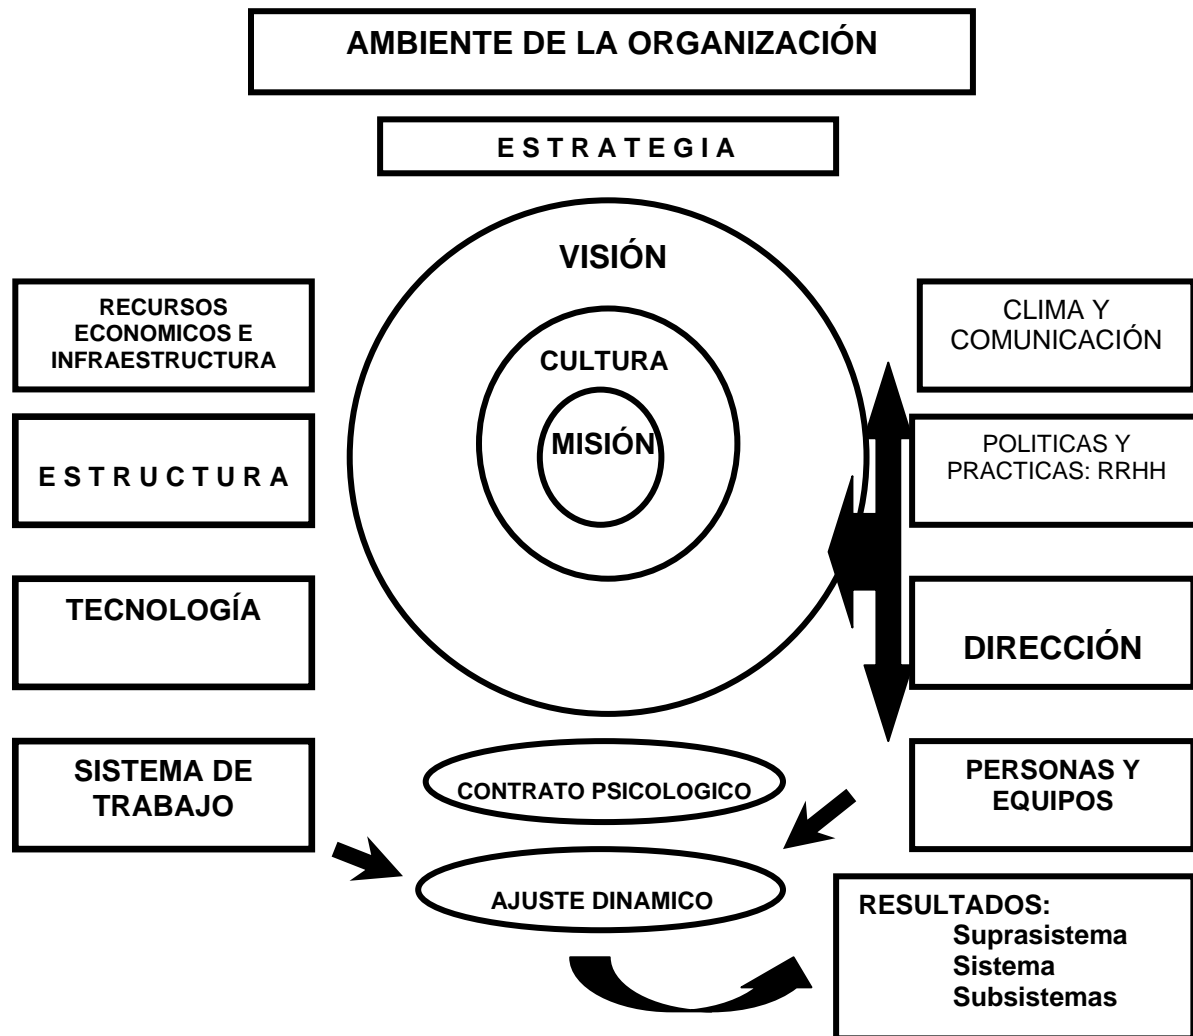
AMBIENTE DE LA ORGANIZACIÓN

E S T R A T E G I A

VISIÓN

CULTURA

MISIÓN

RECURSOS ECONOMICOS E INFRAESTRUCTURA

E S T R U C T U R A

TECNOLOGÍA

SISTEMA DE TRABAJO

CLIMA Y COMUNICACIÓN

POLITICAS Y PRACTICAS: RRHH

DIRECCIÓN

PERSONAS Y EQUIPOS

CONTRATO PSICOLOGICO

AJUSTE DINAMICO

RESULTADOS:
Suprasistema
Sistema
Subsistemas